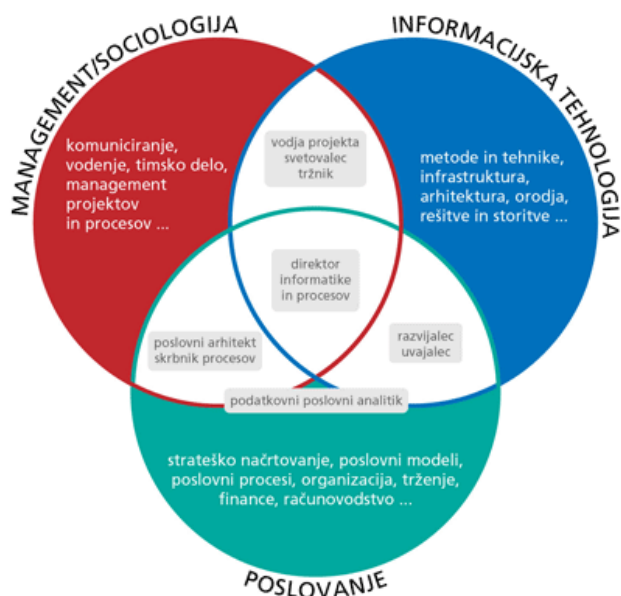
MANAGEMENT/SOCIOLOGIJA

INFORMACIJSKA TEHNOLOGIJA

komuniciranje, vodenje, timsko delo, management projektov in procesov ...

vodja projekta
svetovalec
tržnik

metode in tehnike, infrastruktura, arhitektura, orodja, rešitve in storitve ...

direktor
informatike
in procesov

poslovni arhitekt
skrbnik procesov

razvijalec
uvajalec

podatkovni poslovni analitik

strateško načrtovanje, poslovni modeli, poslovni procesi, organizacija, trženje, finance, računovodstvo ...

POSLOVANJE